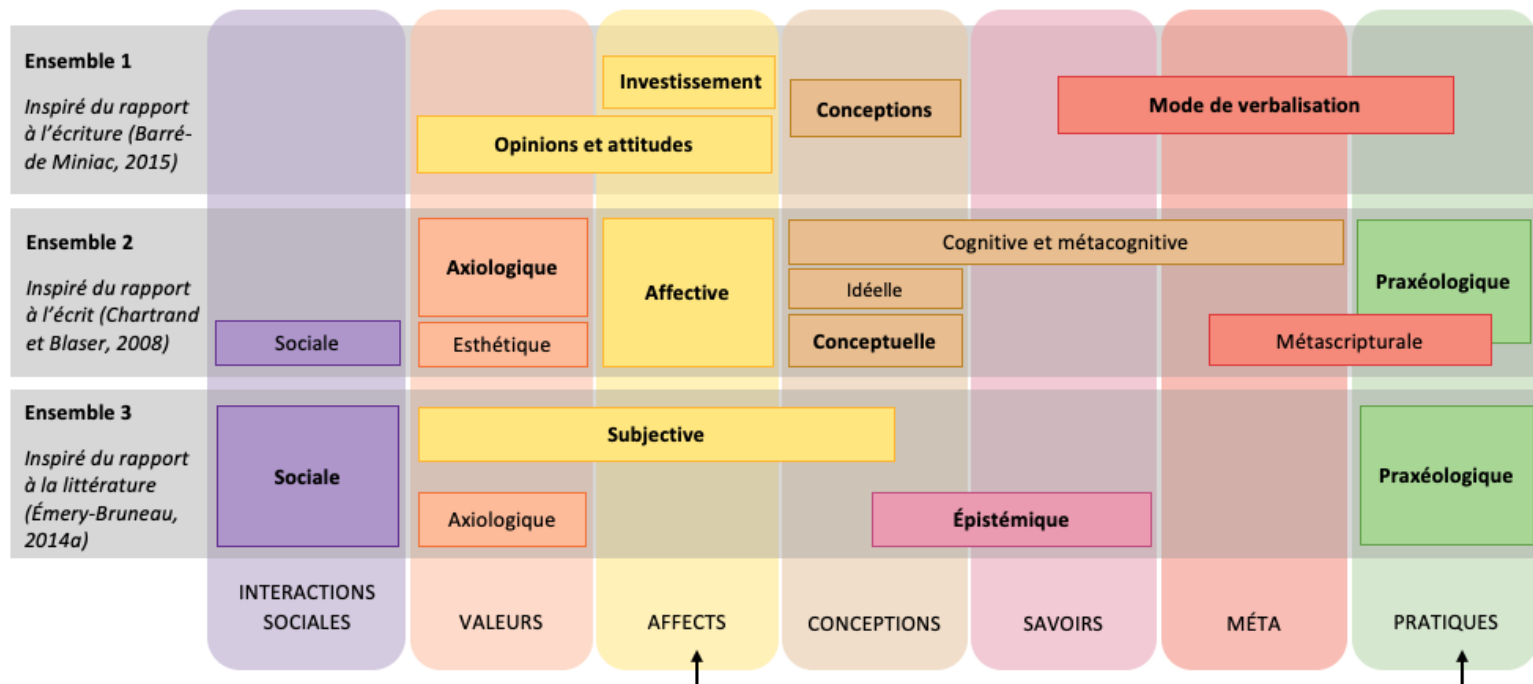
Ensemble 1

Inspiré du rapport à l'écriture (Barré-de Miniac, 2015)

Investissement

Opinions et attitudes

Conceptions

Mode de verbalisation

Ensemble 2

Inspiré du rapport à l'écrit (Chartrand et Blaser, 2008)

Sociale

Axiologique

Esthétique

Affective

Cognitive et métacognitive

Idéelle

Conceptuelle

Praxéologique

Métascripturale

Ensemble 3

Inspiré du rapport à la littérature (Émery-Bruneau, 2014a)

Sociale

Subjective

Axiologique

Épistémique

Praxéologique

INTERACTIONS SOCIALES

VALEURS

AFFECTS

CONCEPTIONS

SAVOIRS

MÉTA

PRATIQUES